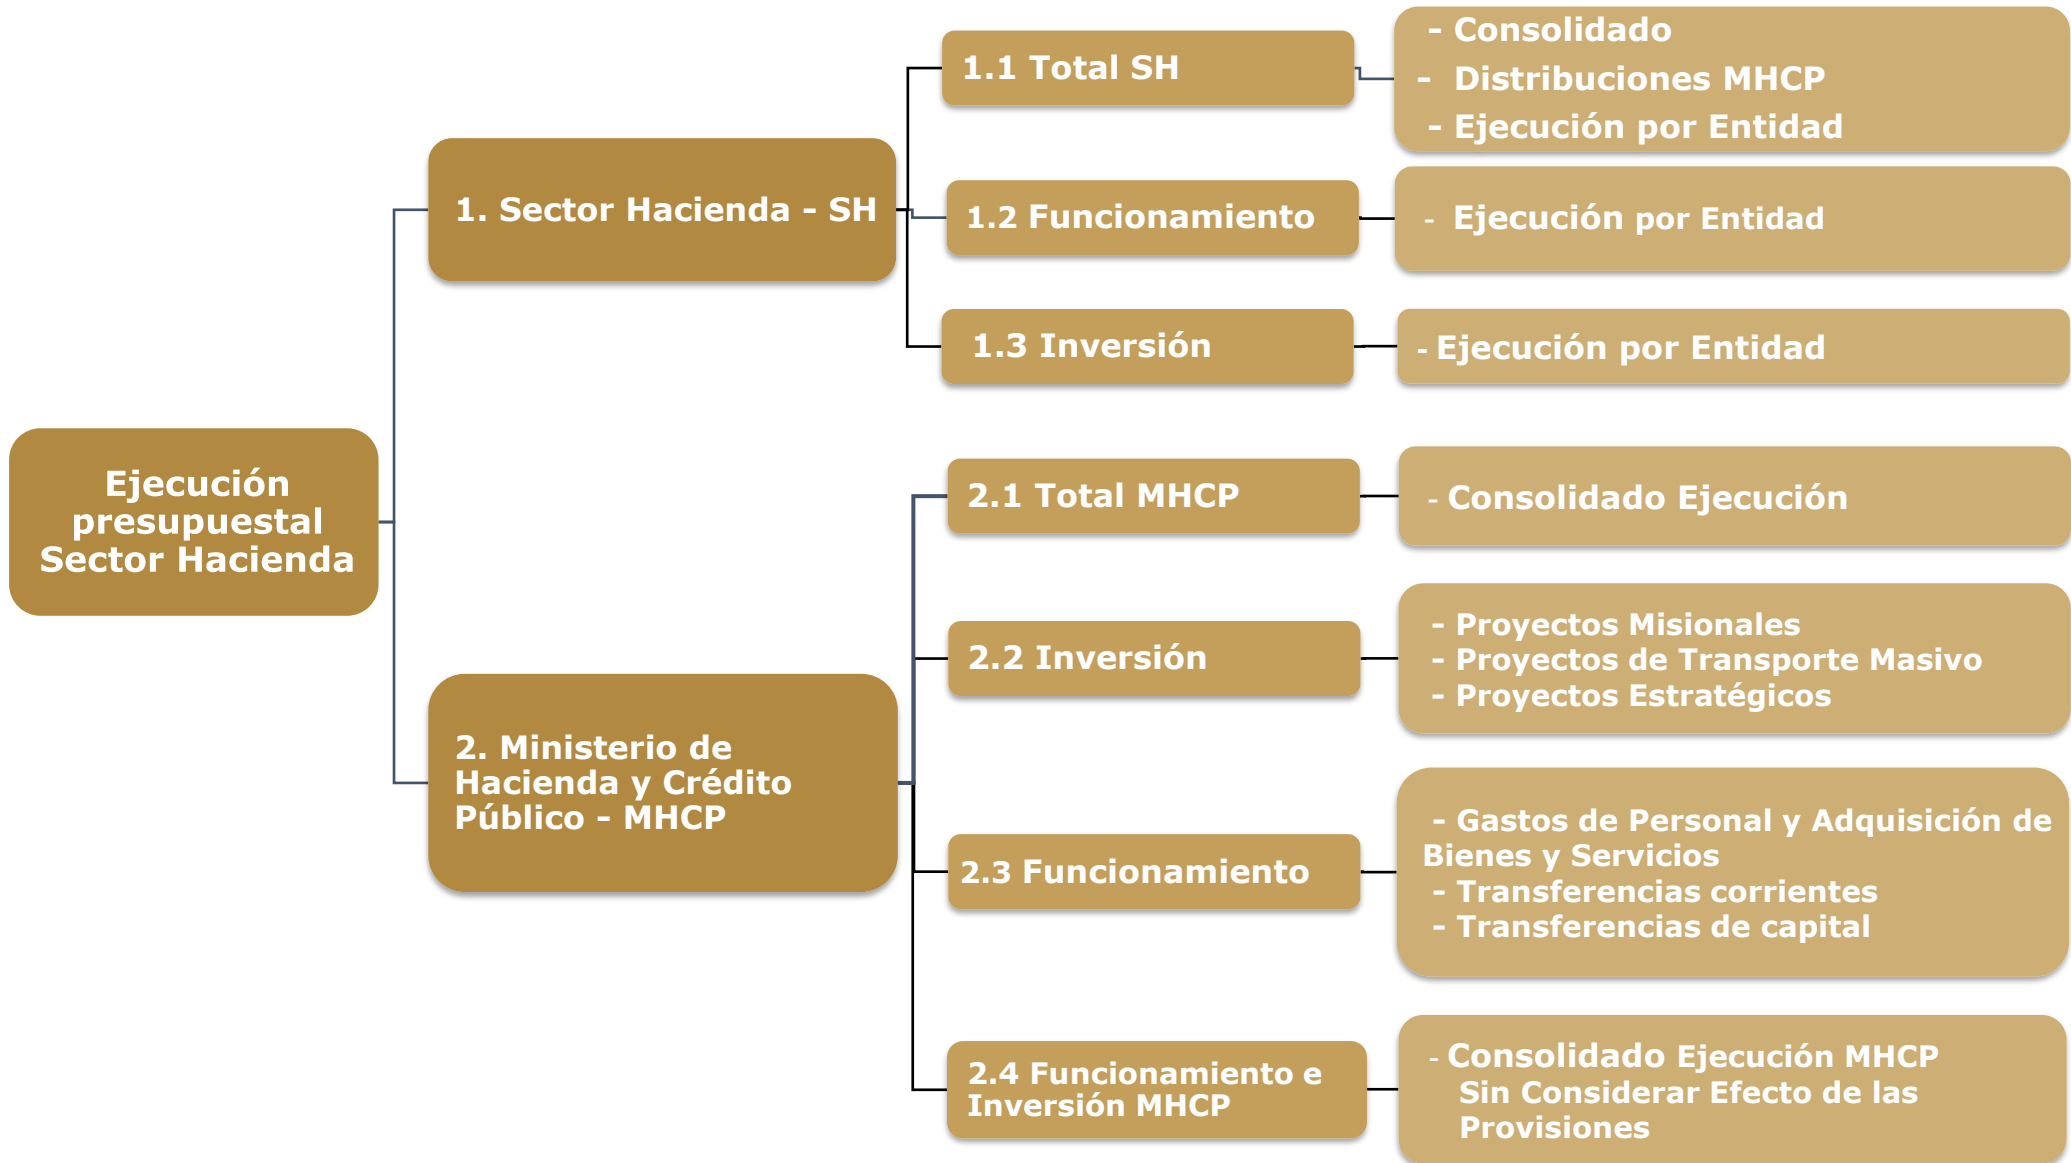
Ejecución presupuestal Sector Hacienda

1. Sector Hacienda - SH

1.1 Total SH

- Consolidado
- Distribuciones MHCP
- Ejecución por Entidad

1.2 Funcionamiento

- Ejecución por Entidad

1.3 Inversión

- Ejecución por Entidad

2. Ministerio de Hacienda y Crédito Público - MHCP

2.1 Total MHCP

- Consolidado Ejecución

2.2 Inversión

- Proyectos Misionales
- Proyectos de Transporte Masivo
- Proyectos Estratégicos

2.3 Funcionamiento

- Gastos de Personal y Adquisición de Bienes y Servicios
- Transferencias corrientes
- Transferencias de capital

2.4 Funcionamiento e Inversión MHCP

- Consolidado Ejecución MHCP Sin Considerar Efecto de las Provisiones